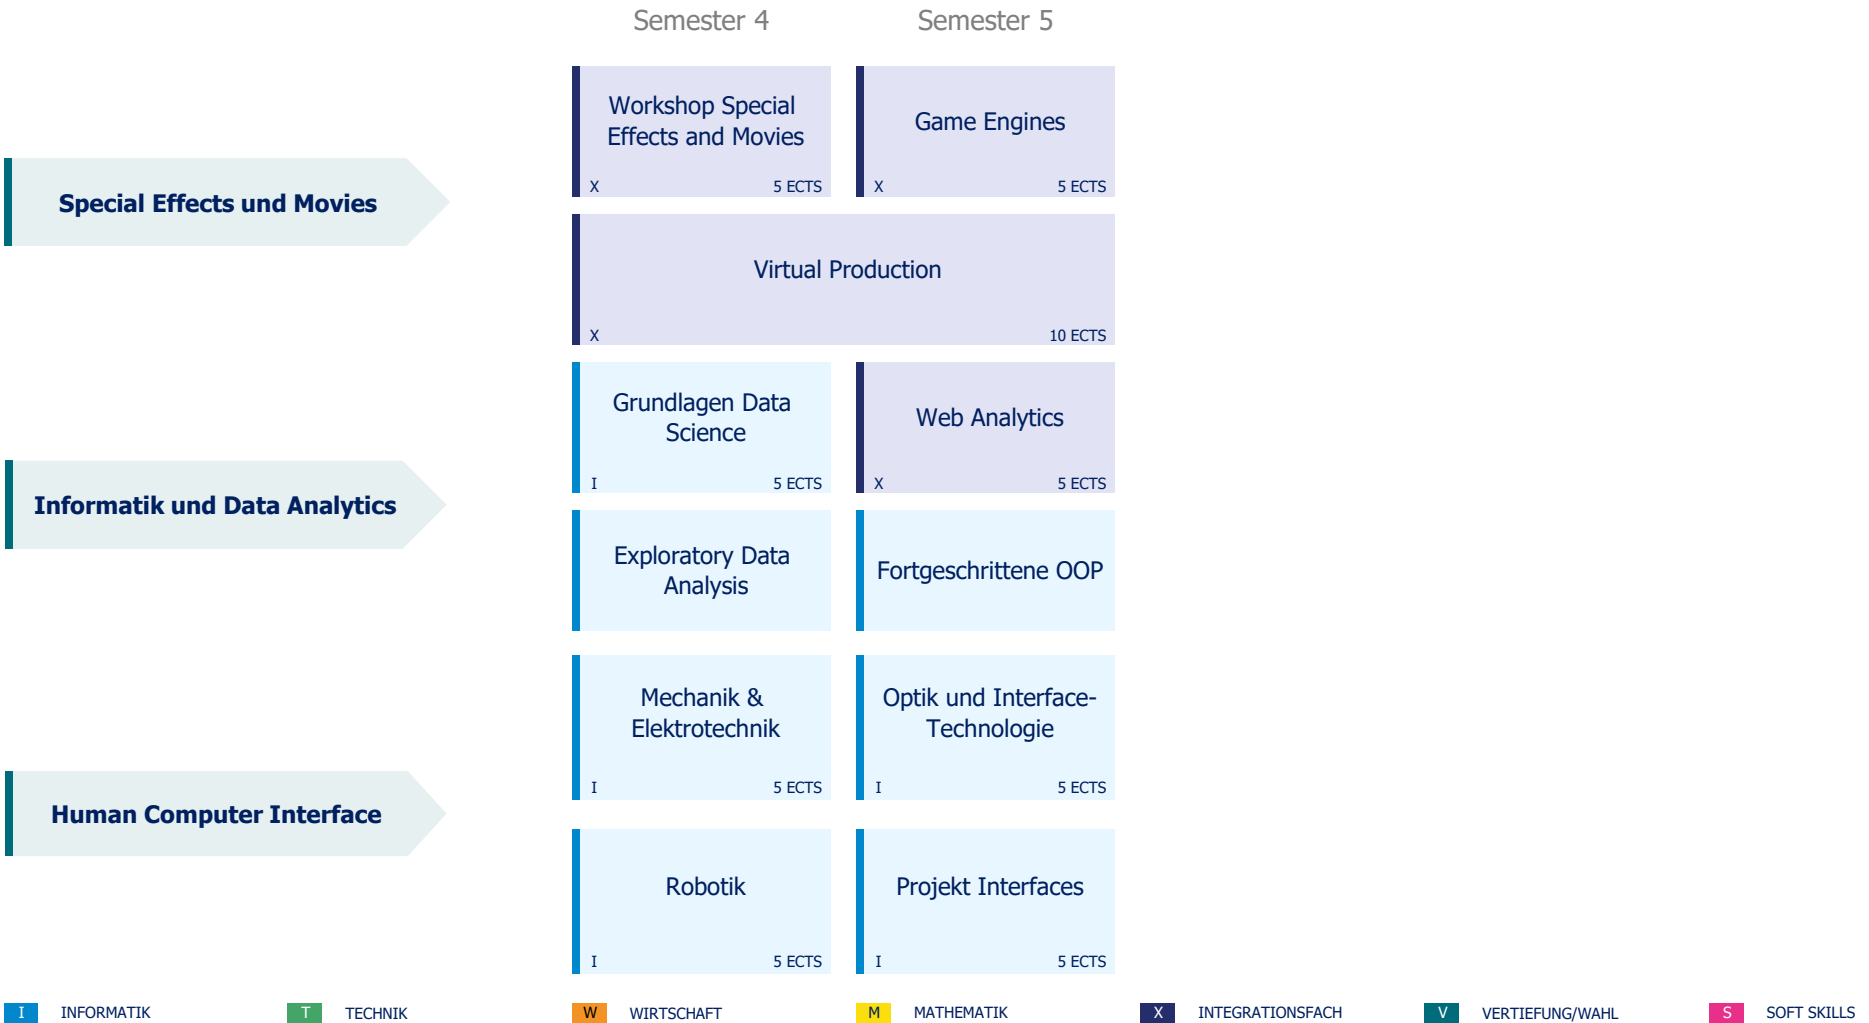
Semester 4

Semester 5

Special Effects und Movies

Workshop Special Effects and Movies
X 5 ECTS

Game Engines
X 5 ECTS

Virtual Production
X 10 ECTS

Informatik und Data Analytics

Grundlagen Data Science
I 5 ECTS

Web Analytics
X 5 ECTS

Exploratory Data Analysis

Fortgeschrittene OOP

Human Computer Interface

Mechanik & Elektrotechnik
I 5 ECTS

Optik und Interface-Technologie
I 5 ECTS

Robotik
I 5 ECTS

Projekt Interfaces
I 5 ECTS

I INFORMATIK
T TECHNIK
W WIRTSCHAFT
M MATHEMATIK
X INTEGRATIONSFACH
V VERTIEFUNG/WAHL
S SOFT SKILLS